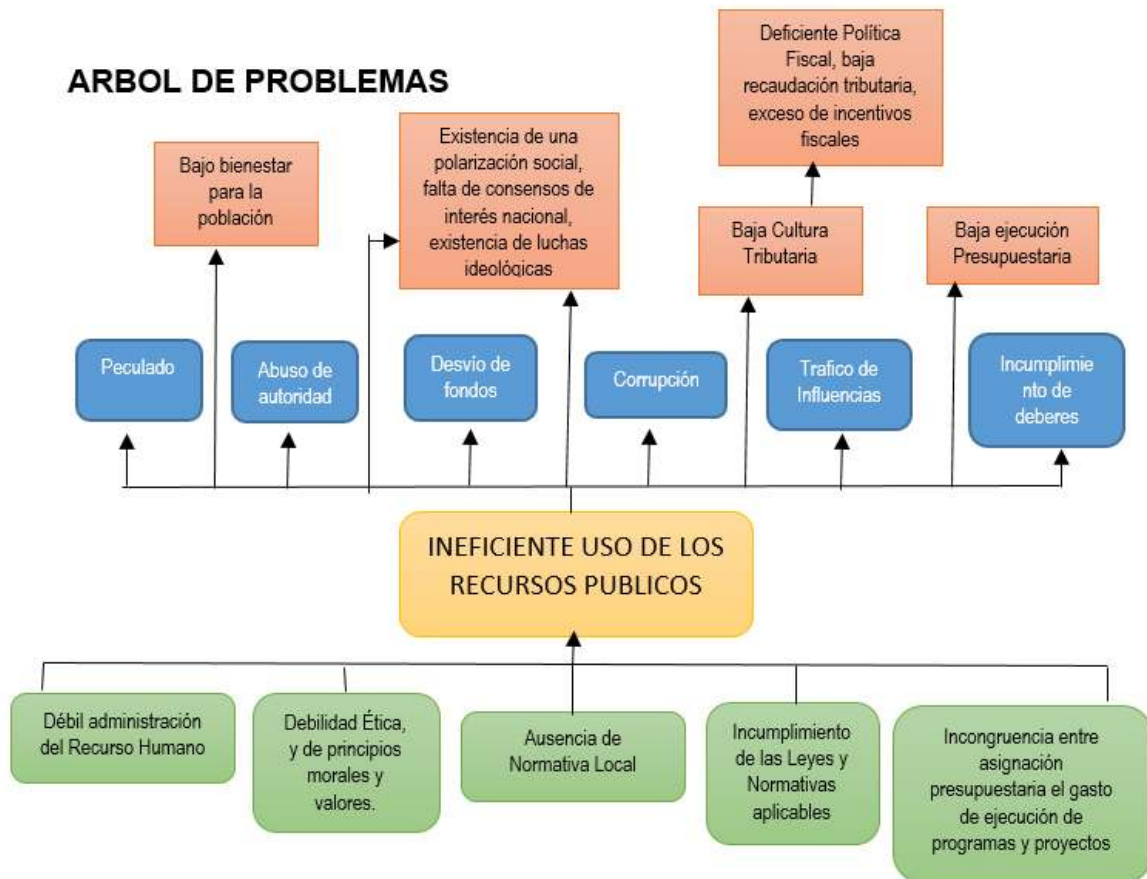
ARBOL DE PROBLEMAS

Deficiente Política Fiscal, baja recaudación tributaria, exceso de incentivos fiscales

Bajo bienestar para la población

Existencia de una polarización social, falta de consensos de interés nacional, existencia de luchas ideológicas

Baja Cultura Tributaria

Baja ejecución Presupuestaria

Peculado

Abuso de autoridad

Desvio de fondos

Corrupción

Trafico de Influencias

Incumplimiento de deberes

INEFICIENTE USO DE LOS RECURSOS PUBLICOS

Débil administración del Recurso Humano

Debilidad Ética, y de principios morales y valores.

Ausencia de Normativa Local

Incumplimiento de las Leyes y Normativas aplicables

Incongruencia entre asignación presupuestaria el gasto de ejecución de programas y proyectos